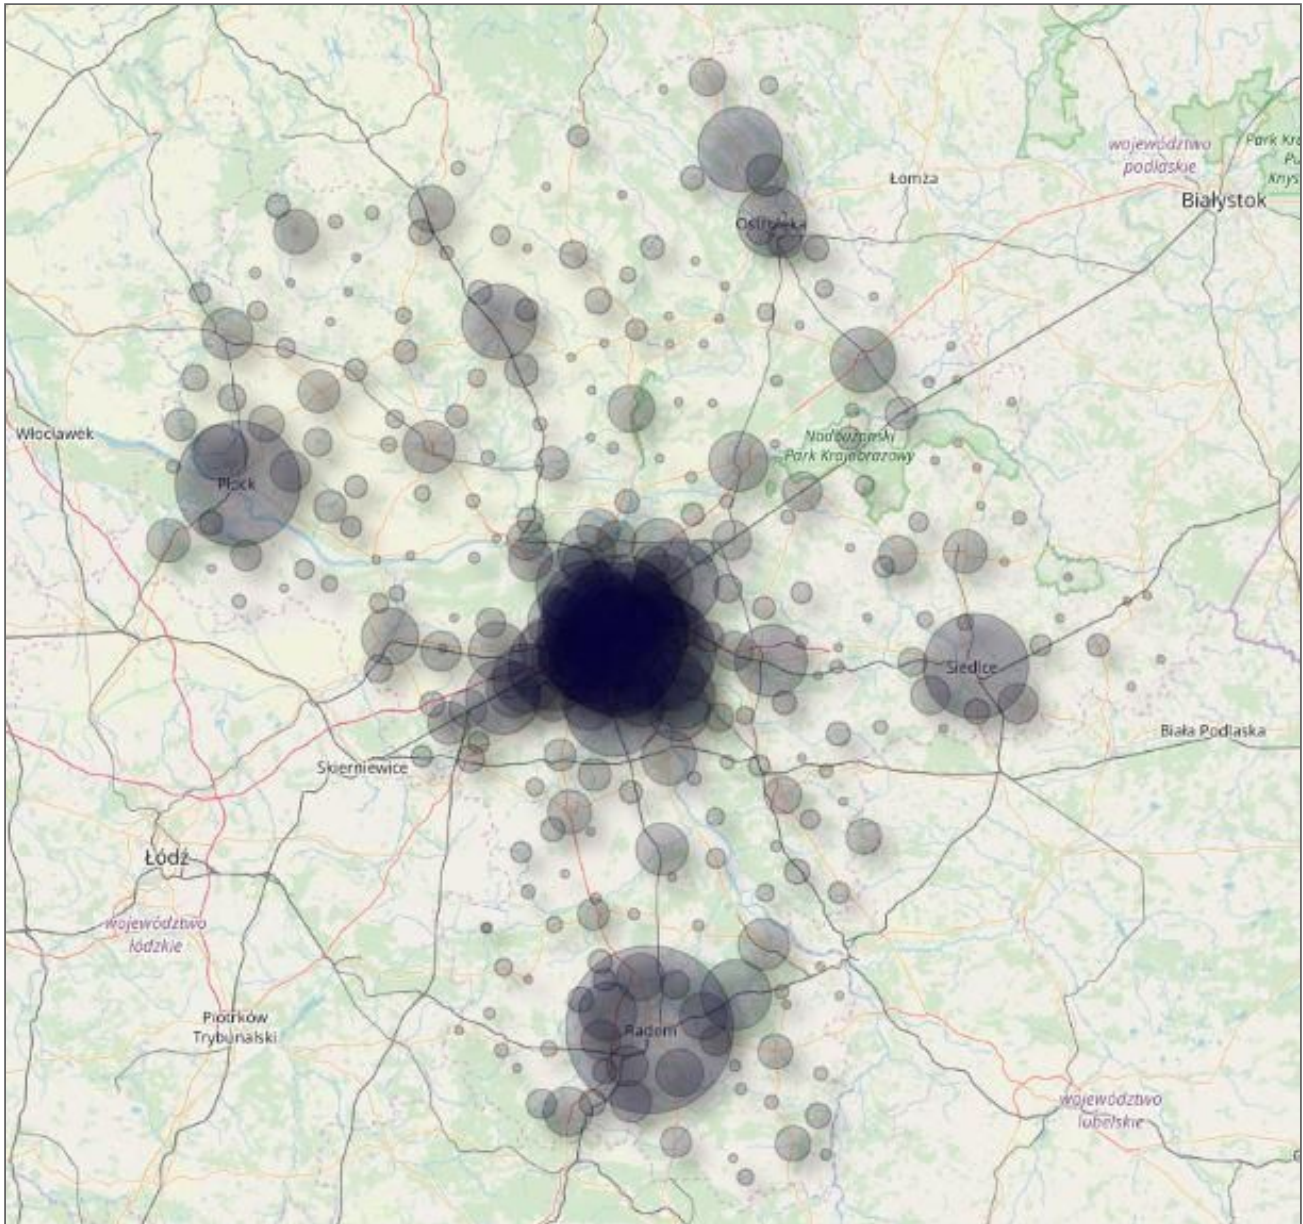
Łomża

województwo podlaskie

Park Kr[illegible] Pu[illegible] Knys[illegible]

Białystok

Ostrołęka

Włocławek

Płock

Nadbużański Park Krajobrazowy

Siedlce

Biała Podlaska

Skierniewice

Łódź

województwo łódzkie

Piotrków Trybunalski

Radom

województwo lubelskie